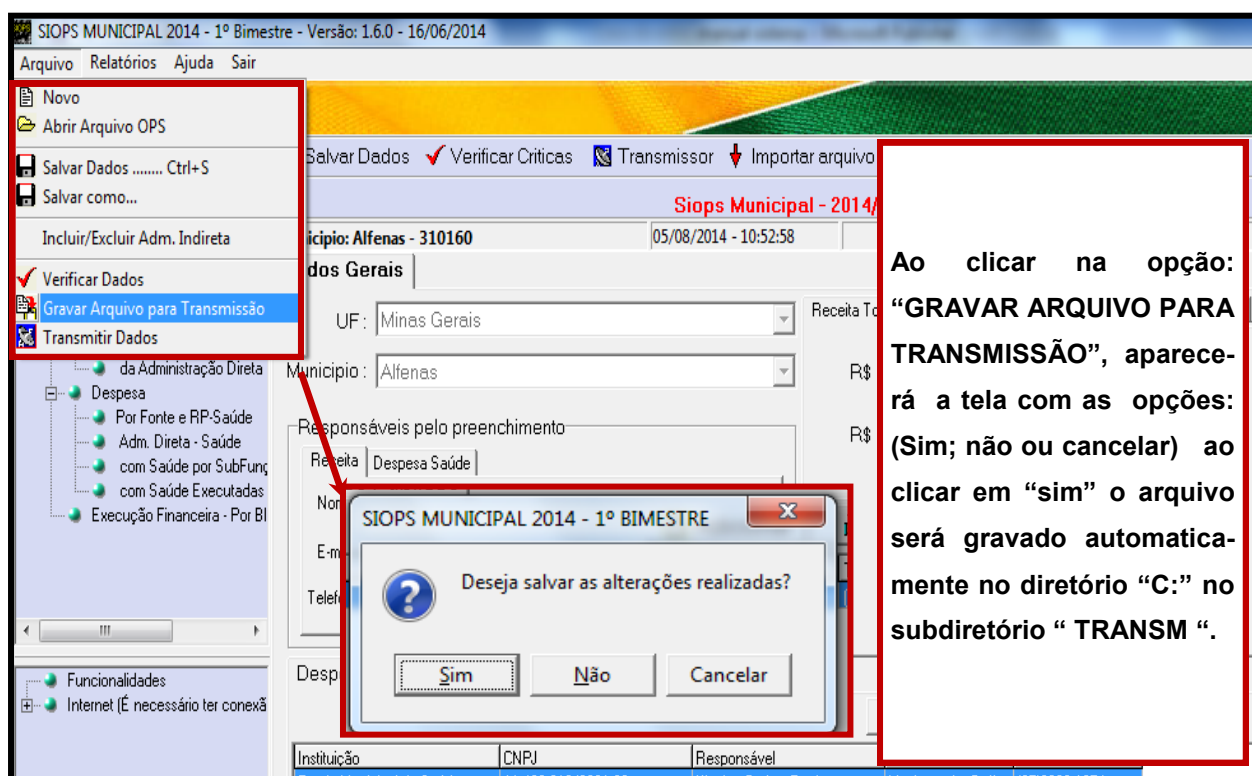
SIOPS MUNICIPAL 2014 - 1º Bimestre - Versão: 1.6.0 - 16/06/2014

Arquivo Relatórios Ajuda Sair

Novo
Abrir Arquivo OPS
Salvar Dados ........ Ctrl+S
Salvar como...
Incluir/Excluir Adm. Indireta
Verificar Dados
Gravar Arquivo para Transmissão
Transmitir Dados

Salvar Dados Verificar Criticas Transmissor Importar arquivo

Siops Municipal - 2014/

nicipio: Alfenas - 310160 05/08/2014 - 10:52:58

dos Gerais

UF : Minas Gerais
Municipio : Alfenas

Receita To
R$
R$

Responsáveis pelo preenchimento
Receita Despesa Saúde
Nor
E-m
Telef

da Administração Direta
Despesa
Por Fonte e RP-Saúde
Adm. Direta - Saúde
com Saúde por SubFunç
com Saúde Executadas
Execução Financeira - Por Bl

Funcionalidades
Internet (É necessário ter conexã

Desp

Instituição CNPJ Responsável

SIOPS MUNICIPAL 2014 - 1º BIMESTRE
Deseja salvar as alterações realizadas?
Sim Não Cancelar

Ao clicar na opção: “GRAVAR ARQUIVO PARA TRANSMISSÃO”, aparecerá a tela com as opções: (Sim; não ou cancelar) ao clicar em “sim” o arquivo será gravado automaticamente no diretório “C:” no subdiretório “ TRANSM “.